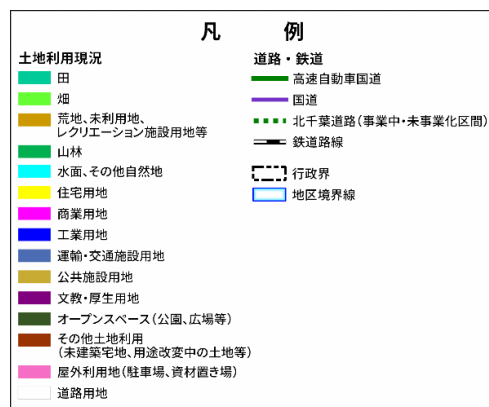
凡　例

土地利用現況
田
畑
荒地、未利用地、レクリエーション施設用地等
山林
水面、その他自然地
住宅用地
商業用地
工業用地
運輸・交通施設用地
公共施設用地
文教・厚生用地
オープンスペース（公園、広場等）
その他土地利用（未建築宅地、用途改変中の土地等）
屋外利用地（駐車場、資材置き場）
道路用地

道路・鉄道
高速自動車国道
国道
北千葉道路（事業中・未事業化区間）
鉄道路線
行政界
地区境界線